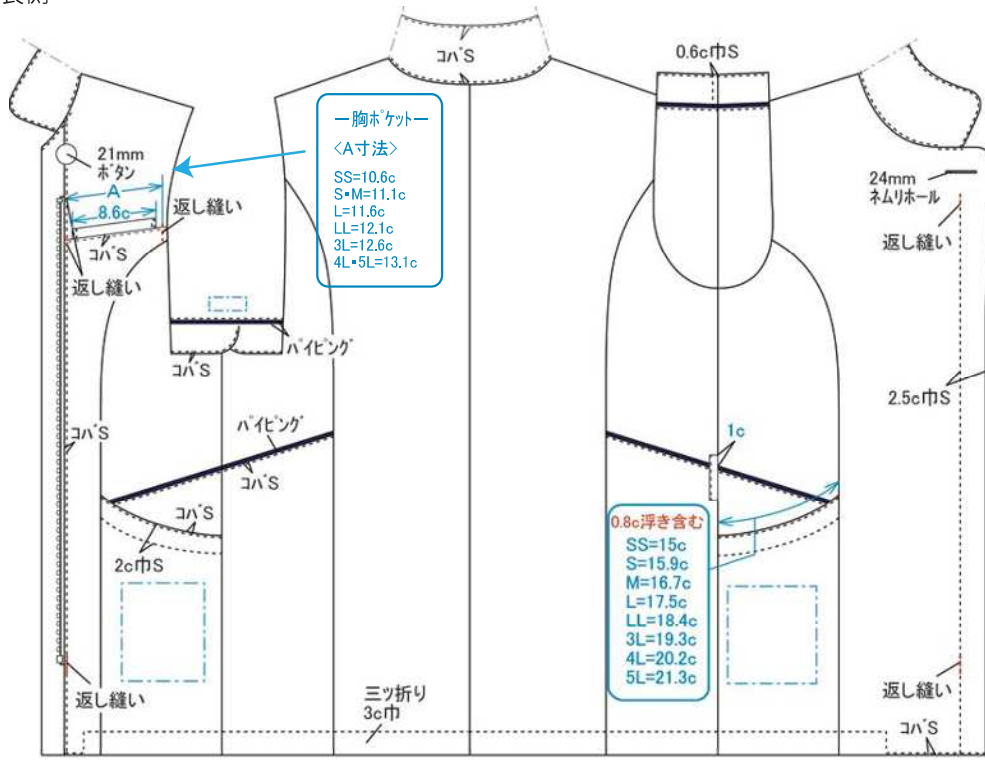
表側

コバS

0.6c巾S

ー胸ポケットー
〈A寸法〉
SS=10.6c
S•M=11.1c
L=11.6c
LL=12.1c
3L=12.6c
4L•5L=13.1c

21mm
ボタン

A

8.6c

返し縫い

コバS

返し縫い

24mm
ネムリホール

返し縫い

バイピング

コバS

2.5c巾S

コバS

バイピング

コバS

1c

コバS

0.8c浮き含む
SS=15c
S=15.9c
M=16.7c
L=17.5c
LL=18.4c
3L=19.3c
4L=20.2c
5L=21.3c

2c巾S

返し縫い

三ツ折り
3c巾

返し縫い

コバS